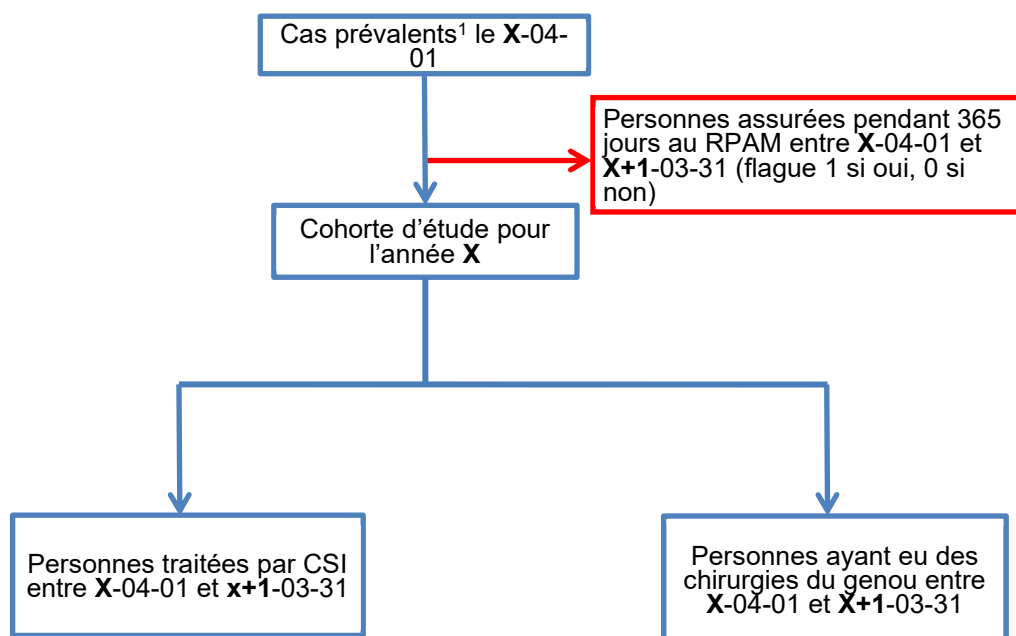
Cas prévalents$^1$ le **X**-04-01

Personnes assurées pendant 365 jours au RPAM entre **X**-04-01 et **X+1**-03-31 (flague 1 si oui, 0 si non)

Cohorte d'étude pour l'année **X**

Personnes traitées par CSI entre **X**-04-01 et **x+1**-03-31

Personnes ayant eu des chirurgies du genou entre **X**-04-01 et **X+1**-03-31